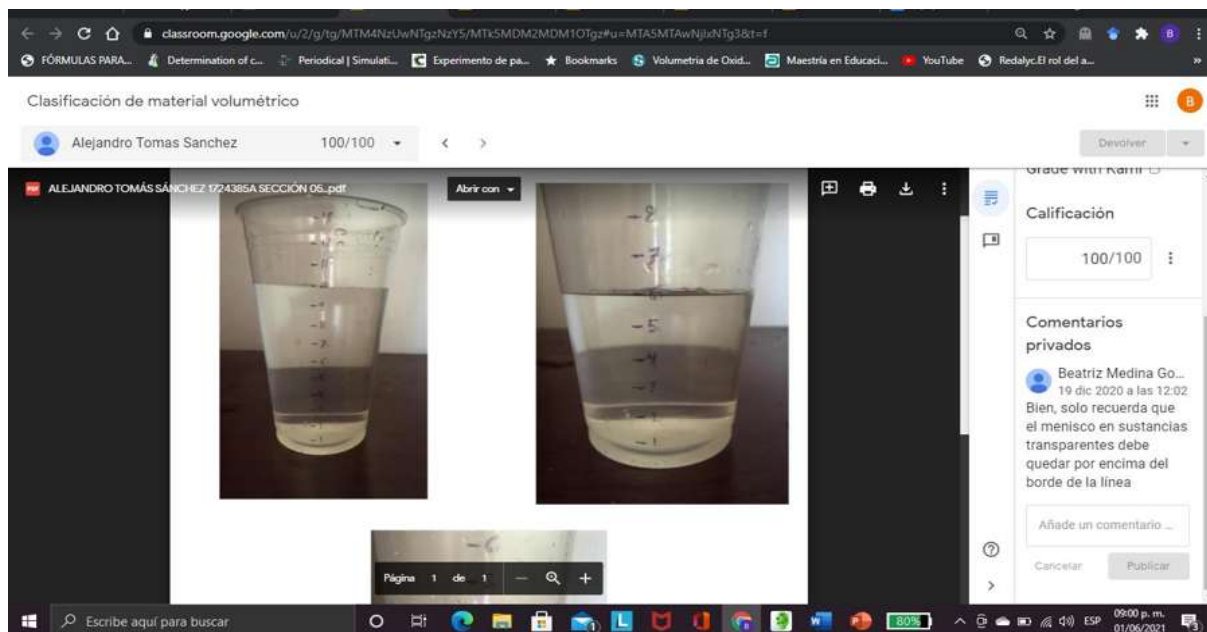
classroom.google.com/u/2/g/tg/MTM4NzUwNTgzNzY5/MTk5MDM2MDM1OTgz#u=MTA5MTAwNjIxNTg3&t=f

FÓRMULAS PARA... Determination of c... Periodical | Simulati... Experimento de pa... Bookmarks Volumetria de Oxid... Maestría en Educaci... YouTube Redalyc.El rol del a...

Clasificación de material volumétrico

B

Alejandro Tomas Sanchez 100/100

Devolver

ALEJANDRO TOMÁS SÁNCHEZ 1724385A SECCIÓN 05..pdf

Abrir con

-8
-7
-6
-5
-4
-3
-1

-6

Página 1 de 1

Grade with Kami

Calificación

100/100

Comentarios privados

Beatriz Medina Go...
19 dic 2020 a las 12:02
Bien, solo recuerda que el menisco en sustancias transparentes debe quedar por encima del borde de la línea

Añade un comentario ...

Cancelar Publicar

Escribe aquí para buscar

80%

ESP 09:00 p. m. 01/06/2021